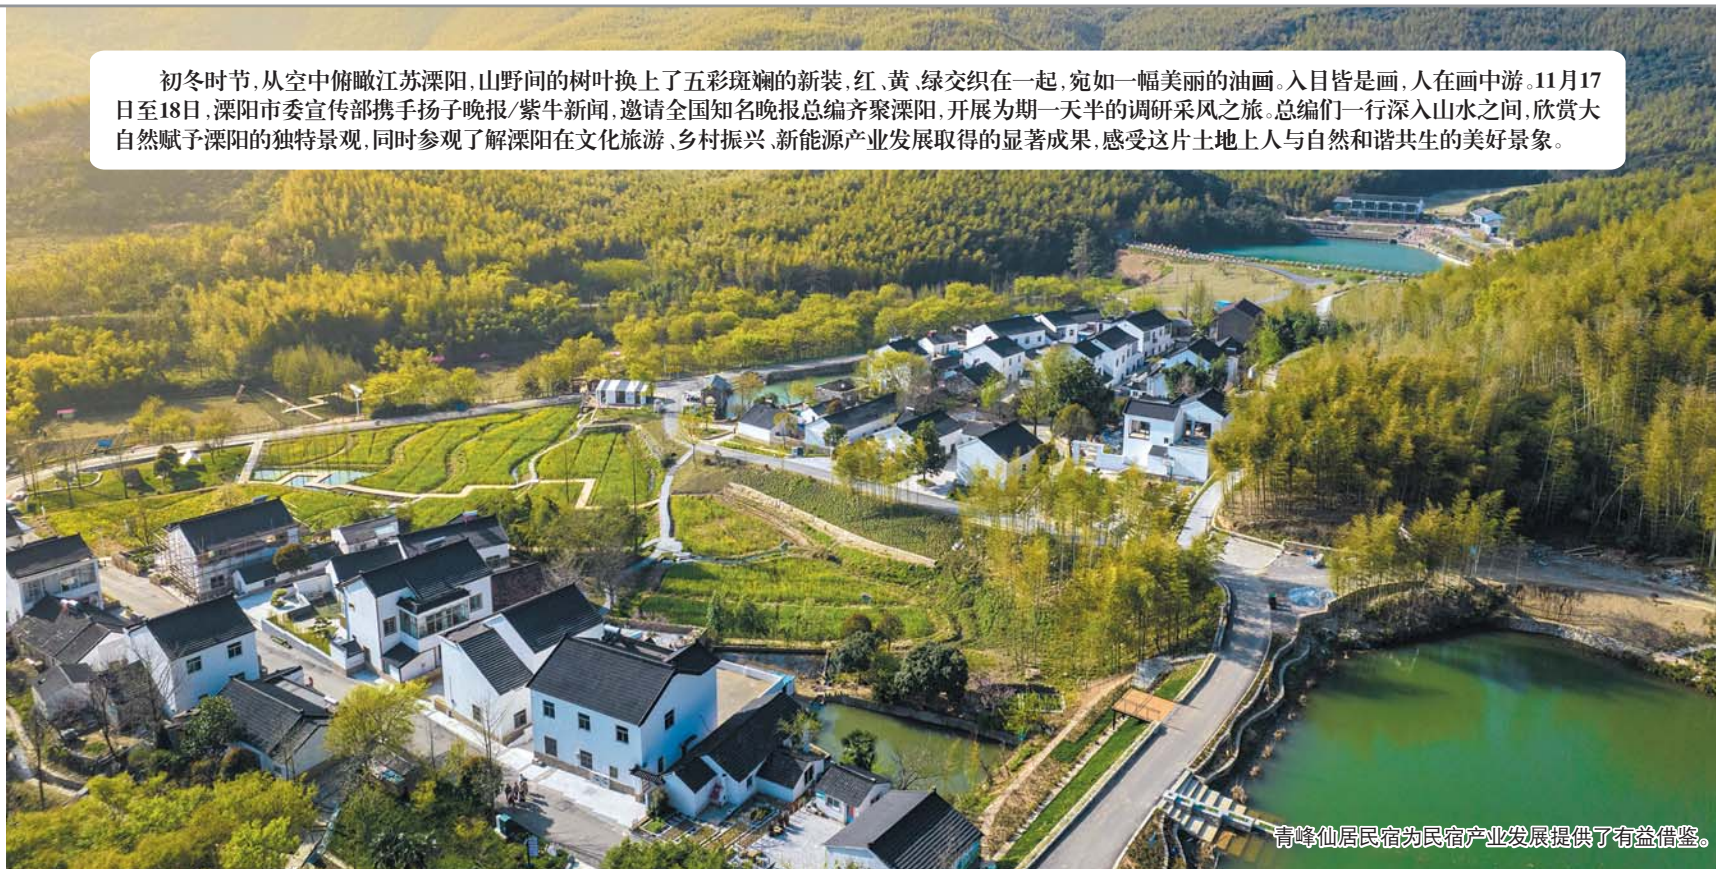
初冬时节，从空中俯瞰江苏溧阳，山野间的树叶换上了五彩斑斓的新装，红、黄、绿交织在一起，宛如一幅美丽的油画。入目皆是画，人在画中游。11月17日至18日，溧阳市委宣传部携手扬子晚报/紫牛新闻，邀请全国知名晚报总编齐聚溧阳，开展为期一天半的调研采风之旅。总编们一行深入山水之间，欣赏大自然赋予溧阳的独特景观，同时参观了解溧阳在文化旅游、乡村振兴、新能源产业发展取得的显著成果，感受这片土地上人与自然和谐共生的美好景象。

青峰仙居民宿为民宿产业发展提供了有益借鉴。